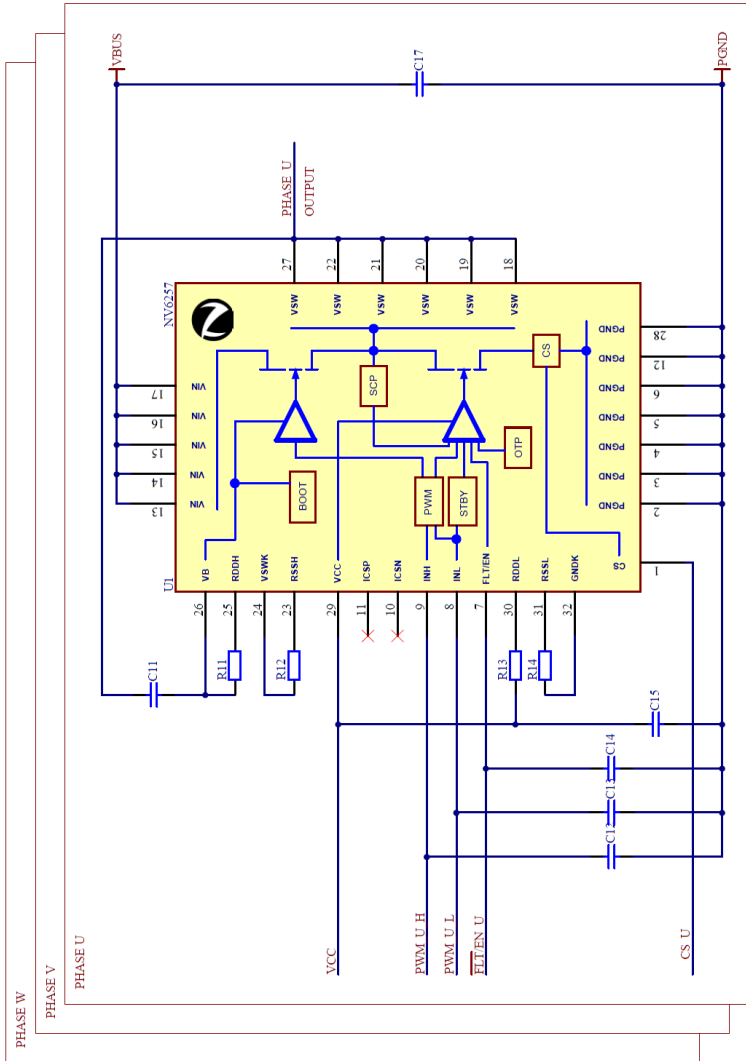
VBUS
C17
PGND
PHASE U
OUTPUT
NV6257
27
22
21
20
19
18
VSW
VSW
VSW
VSW
VSW
VSW
17
16
15
14
13
VIN
VIN
VIN
VIN
VIN
SCP
CS
OTP
BOOT
PWM
STBY
PGND
PGND
PGND
PGND
PGND
PGND
PGND
28
12
6
5
4
3
2
U1
VB
RDDH
VSWK
RSSH
VCC
ICSP
ICSN
INH
INL
FLT/EN
RDDL
RSSL
GNDK
CS
1
26
25
24
23
29
11
10
9
8
7
30
31
32
C11
R11
R12
R13
R14
C15
C14
C13
C12
VCC
PWM U H
PWM U L
$\overline{FLT}$/EN U
CS U
PHASE U
PHASE V
PHASE W